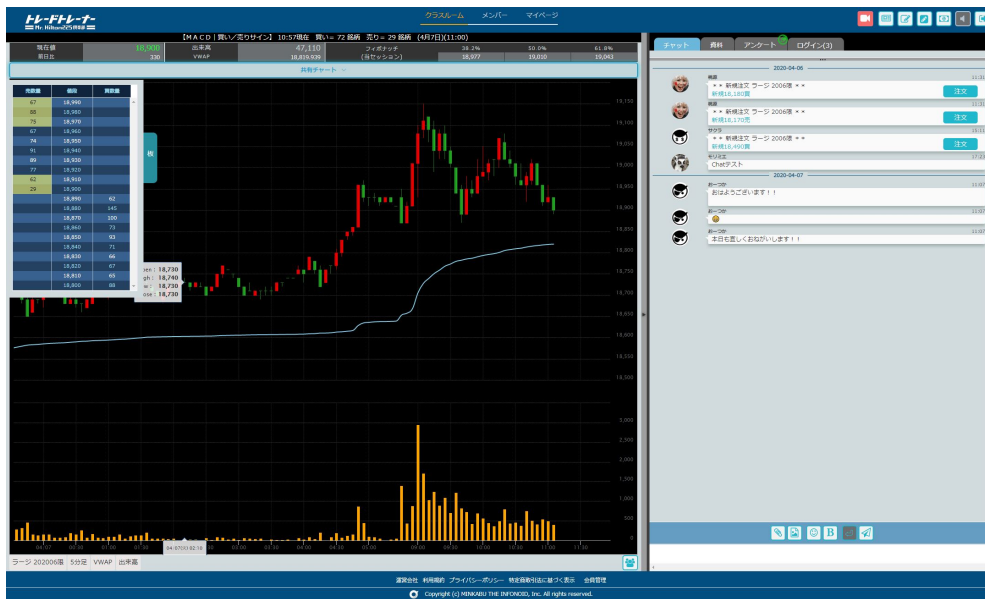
トレードトレーナー
Mr. Hiikawaのどら猫道場

クラスルーム　メンバー　マイページ

【MACD | 買い／売りサイン】 10:57現在 買い＝72 銘柄 売り＝29 銘柄 (4月7日)(11:00)

| 現在値 | 18,900 | 出来高 | 47,110 | フィボナッチ | 38.2% | 50.0% | 61.8% |
|---|---|---|---|---|---|---|---|
| 前日比 | 330 | VWAP | 18,819.939 | (当セッション) | 18,977 | 19,010 | 19,043 |

共有チャート

| 売数量 | 値段 | 買数量 |
|---|---|---|
| 67 | 18,990 | |
| 58 | 18,980 | |
| 76 | 18,970 | |
| 67 | 18,960 | |
| 74 | 18,950 | |
| 91 | 18,940 | |
| 89 | 18,930 | |
| 77 | 18,920 | |
| 62 | 18,910 | |
| 29 | 18,900 | |
| | 18,890 | 62 |
| | 18,880 | 145 |
| | 18,870 | 100 |
| | 18,860 | 73 |
| | 18,850 | 93 |
| | 18,840 | 71 |
| | 18,830 | 66 |
| | 18,820 | 67 |
| | 18,810 | 65 |
| | 18,800 | 88 |

板

pen : 18,730
gh : 18,740
w : 18,730
ose : 18,730

19,150
19,100
19,050
19,000
18,950
18,900
18,850
18,800
18,750
18,700
18,650
18,600
18,550
18,500

3,000
2,500
2,000
1,500
1,000
500
0

04:00 04:30 05:00 05:30 04/07(火) 02:30 05:00 05:30 04:00 04:30 05:00 09:00 09:30 10:00 10:30 11:00 11:30

ラージ 202006限　5分足　VWAP　出来高

チャット　資料　アンケート　ログイン(3)

2020-04-06
美原
＊＊ 新規注文 ラージ 2006限 ＊＊
新規18,160買
注文
美原
＊＊ 新規注文 ラージ 2006限 ＊＊
新規18,170売
注文
サクラ
＊＊ 新規注文 ラージ 2006限 ＊＊
新規18,490買
注文
モリミエ
Chatテスト
17:23
2020-04-07
おーつか
おはようございます！！
11:07
おーつか
11:07
おーつか
本日も宜しくおねがいします！！
11:07

B

運営会社　利用規約　プライバシーポリシー　特定商取引法に基づく表示　会員管理
Copyright (c) MINKABU THE INFONOID, Inc. All rights reserved.